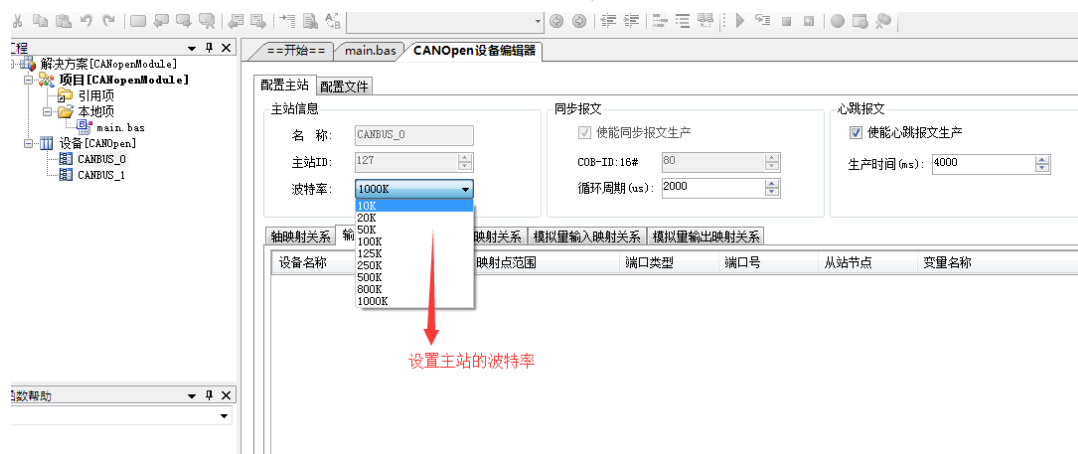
工程

解决方案[CANopenModule]
项目[CANopenModule]
引用项
本地项
main.bas
设备[CANopen]
CANBUS_0
CANBUS_1

函数帮助

==开始==
main.bas
CANOpen设备编辑器

配置主站
配置文件

主站信息
名　称:
CANBUS_0
主站ID:
127
波特率:
1000K
10K
20K
50K
100K
125K
250K
500K
800K
1000K

同步报文
使能同步报文生产
COB-ID:16#
80
循环周期(us):
2000

心跳报文
使能心跳报文生产
生产时间(ms):
4000

轴映射关系
输
映射关系
模拟量输入映射关系
模拟量输出映射关系

| 设备名称 | 映射点范围 | 端口类型 | 端口号 | 从站节点 | 变量名称 |
|---|---|---|---|---|---|

设置主站的波特率